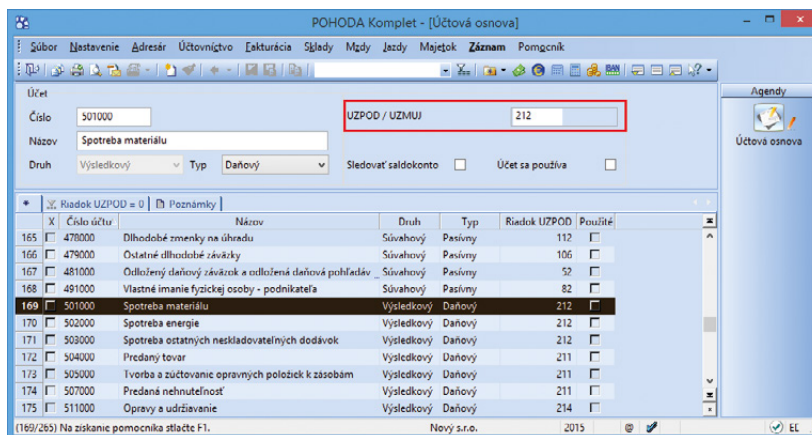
POHODA Komplet - [Účtová osnova]

Súbor Nastavenie Adresár Účtovníctvo Fakturácia Sklady Mzdy Jazdy Majetok Záznam Pomocník

Účet
Číslo 501000
Názov Spotreba materiálu
Druh Výsledkový Typ Daňový
UZPOD / UZMUJ 212
Sledovať saldokonto
Účet sa používa

Agendy
Účtová osnova

Riadok UZPOD = 0 | Poznámky

| | X | Číslo účtu | Názov | Druh | Typ | Riadok UZPOD | Použité |
|---|---|---|---|---|---|---|---|
| 165 | | 478000 | Dlhodobé zmenky na úhradu | Súvahový | Pasívny | 112 | |
| 166 | | 479000 | Ostatné dlhodobé záväzky | Súvahový | Pasívny | 106 | |
| 167 | | 481000 | Odložený daňový záväzok a odložená daňová pohľadáv | Súvahový | Pasívny | 52 | |
| 168 | | 491000 | Vlastné imanie fyzickej osoby - podnikateľa | Súvahový | Pasívny | 82 | |
| 169 | | 501000 | Spotreba materiálu | Výsledkový | Daňový | 212 | |
| 170 | | 502000 | Spotreba energie | Výsledkový | Daňový | 212 | |
| 171 | | 503000 | Spotreba ostatných neskladovateľných dodávok | Výsledkový | Daňový | 212 | |
| 172 | | 504000 | Predaný tovar | Výsledkový | Daňový | 211 | |
| 173 | | 505000 | Tvorba a zúčtovanie opravných položiek k zásobám | Výsledkový | Daňový | 211 | |
| 174 | | 507000 | Predaná nehnuteľnosť | Výsledkový | Daňový | 211 | |
| 175 | | 511000 | Opravy a udržiavanie | Výsledkový | Daňový | 214 | |

(169/265) Na získanie pomocníka stlačte F1. Nový s.r.o. 2015 EL